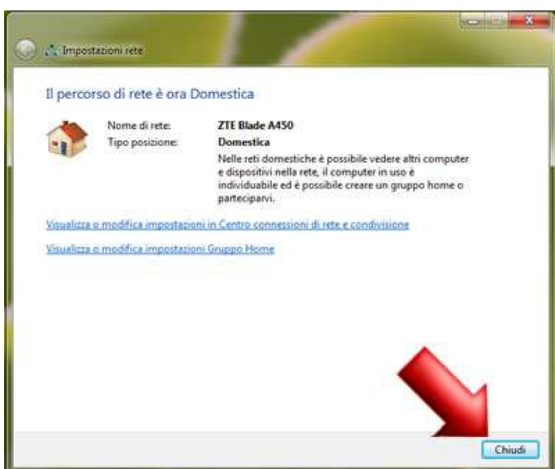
Impostazioni rete

Il percorso di rete è ora Domestica

Nome di rete: ZTE Blade A450
Tipo posizione: Domestica

Nelle reti domestiche è possibile vedere altri computer e dispositivi nella rete, il computer in uso è individuabile ed è possibile creare un gruppo home o parteciparvi.

Visualizza o modifica impostazioni in Centro connessioni di rete e condivisione

Visualizza o modifica impostazioni Gruppo Home

Chiudi